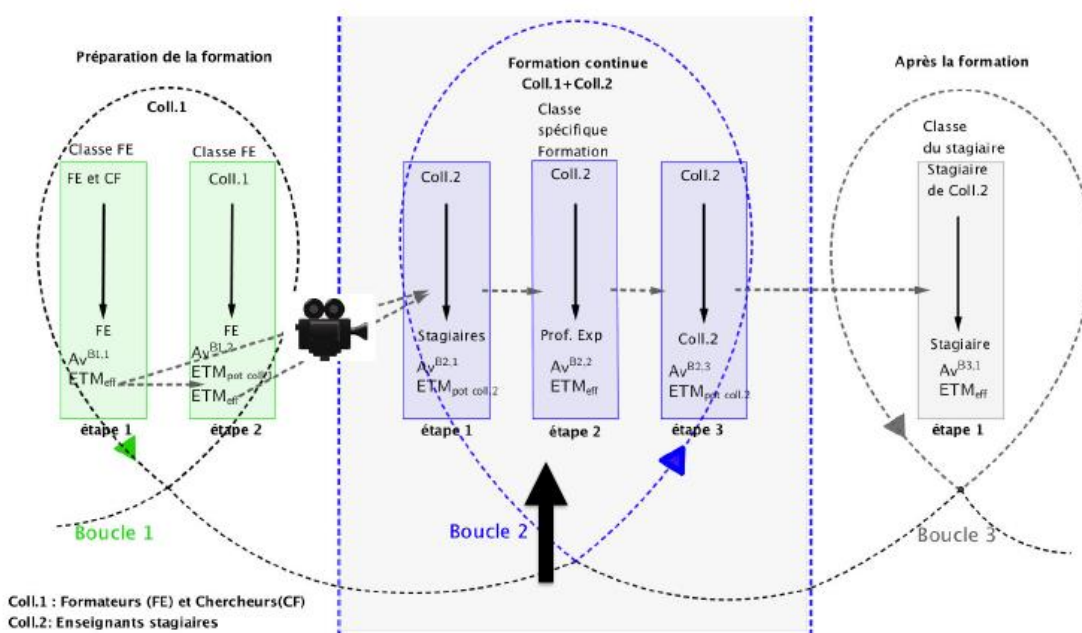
Préparation de la formation

Coll.1

Classe FE
FE et CF
FE
$Av^{B1,1}$
$ETM_{eff}$
étape 1

Classe FE
Coll.1
FE
$Av^{B1,2}$
$ETM_{pot\ coll.1}$
$ETM_{eff}$
étape 2

Boucle 1

Formation continue
Coll.1+Coll.2

Coll.2
Stagiaires
$Av^{B2,1}$
$ETM_{pot\ coll.2}$
étape 1

Classe spécifique Formation
Coll.2
Prof. Exp
$Av^{B2,2}$
$ETM_{eff}$
étape 2

Coll.2
Coll.2
$Av^{B2,3}$
$ETM_{pot\ coll.2}$
étape 3

Boucle 2

Après la formation

Classe du stagiaire
Stagiaire de Coll.2
Stagiaire
$Av^{B3,1}$
$ETM_{eff}$
étape 1

Boucle 3

Coll.1 : Formateurs (FE) et Chercheurs(CF)
Coll.2: Enseignants stagiaires